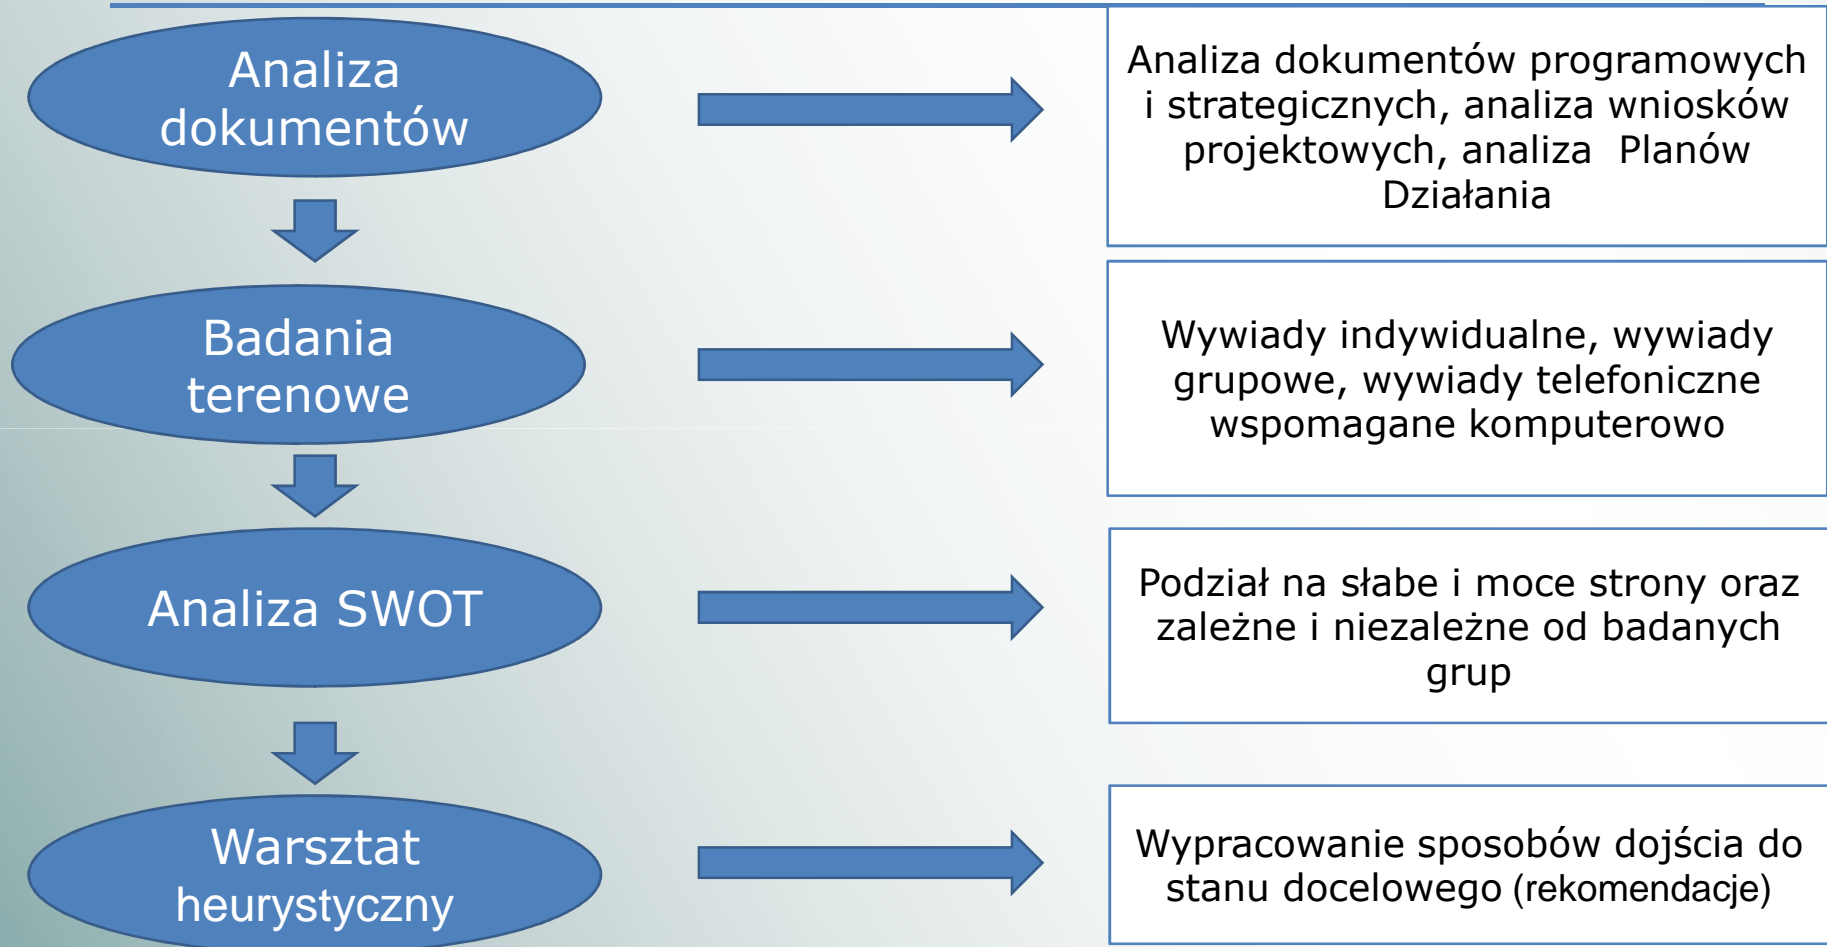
Analiza dokumentów

Analiza dokumentów programowych i strategicznych, analiza wniosków projektowych, analiza Planów Działania

Badania terenowe

Wywiady indywidualne, wywiady grupowe, wywiady telefoniczne wspomagane komputerowo

Analiza SWOT

Podział na słabe i moce strony oraz zależne i niezależne od badanych grup

Warsztat heurystyczny

Wypracowanie sposobów dojścia do stanu docelowego (rekomendacje)